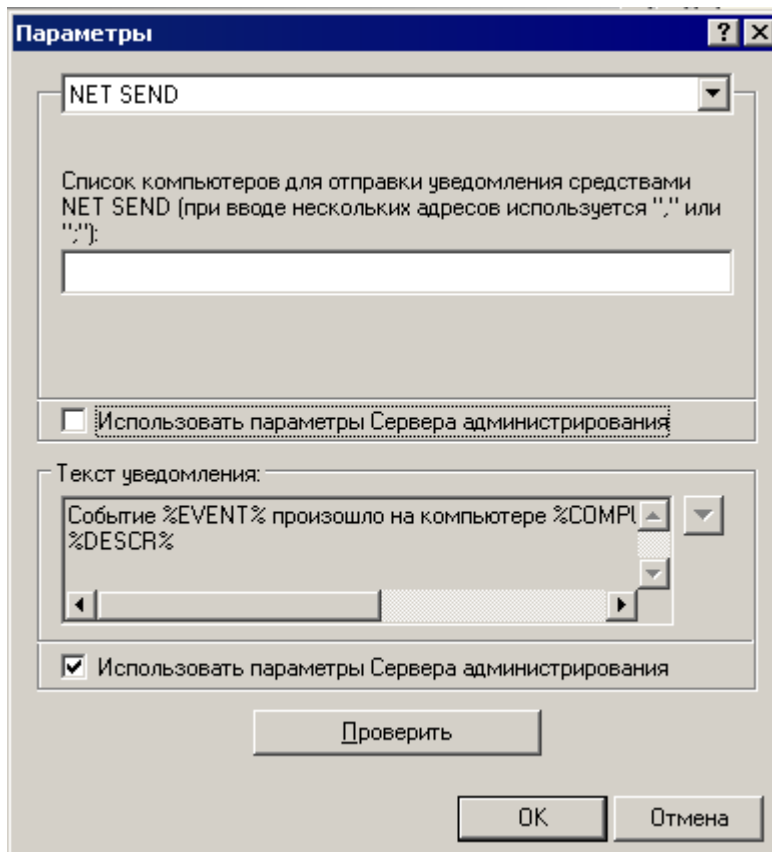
Параметры

NET SEND

Список компьютеров для отправки уведомления средствами NET SEND (при вводе нескольких адресов используется "," или ";"):

Использовать параметры Сервера администрирования

Текст уведомления:

Событие %EVENT% произошло на компьютере %COMPU
%DESCR%

Использовать параметры Сервера администрирования

Проверить

OK

Отмена